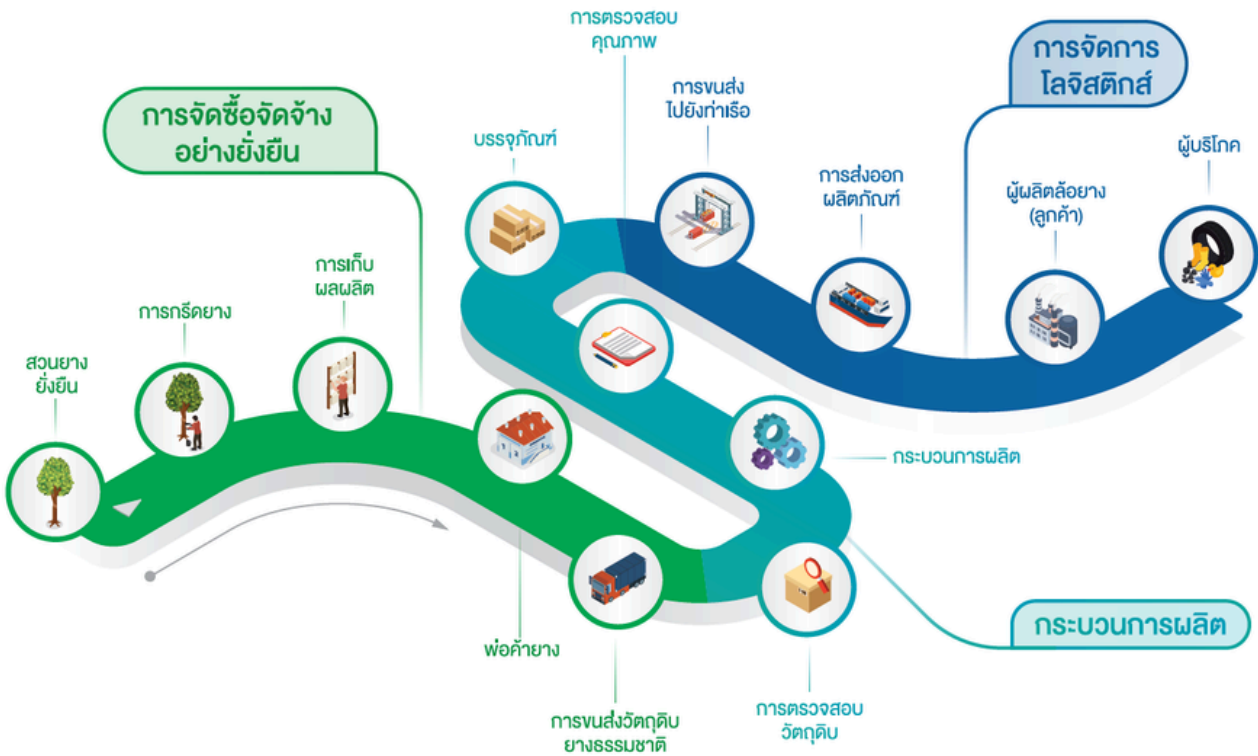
การจัดซื้อจัดจ้าง อย่างยั่งยืน

สวนยาง ยั่งยืน

การกรีดยาง

การเก็บ ผลผลิต

พ่อค้ายาง

การขนส่งวัตถุดิบ ยางธรรมชาติ

การตรวจสอบ วัตถุดิบ

กระบวนการผลิต

กระบวนการผลิต

บรรจุภัณฑ์

การตรวจสอบ คุณภาพ

การขนส่ง ไปยังท่าเรือ

การส่งออก ผลิตภัณฑ์

การจัดการ โลจิสติกส์

ผู้ผลิตล้อยาง (ลูกค้า)

ผู้บริโภค